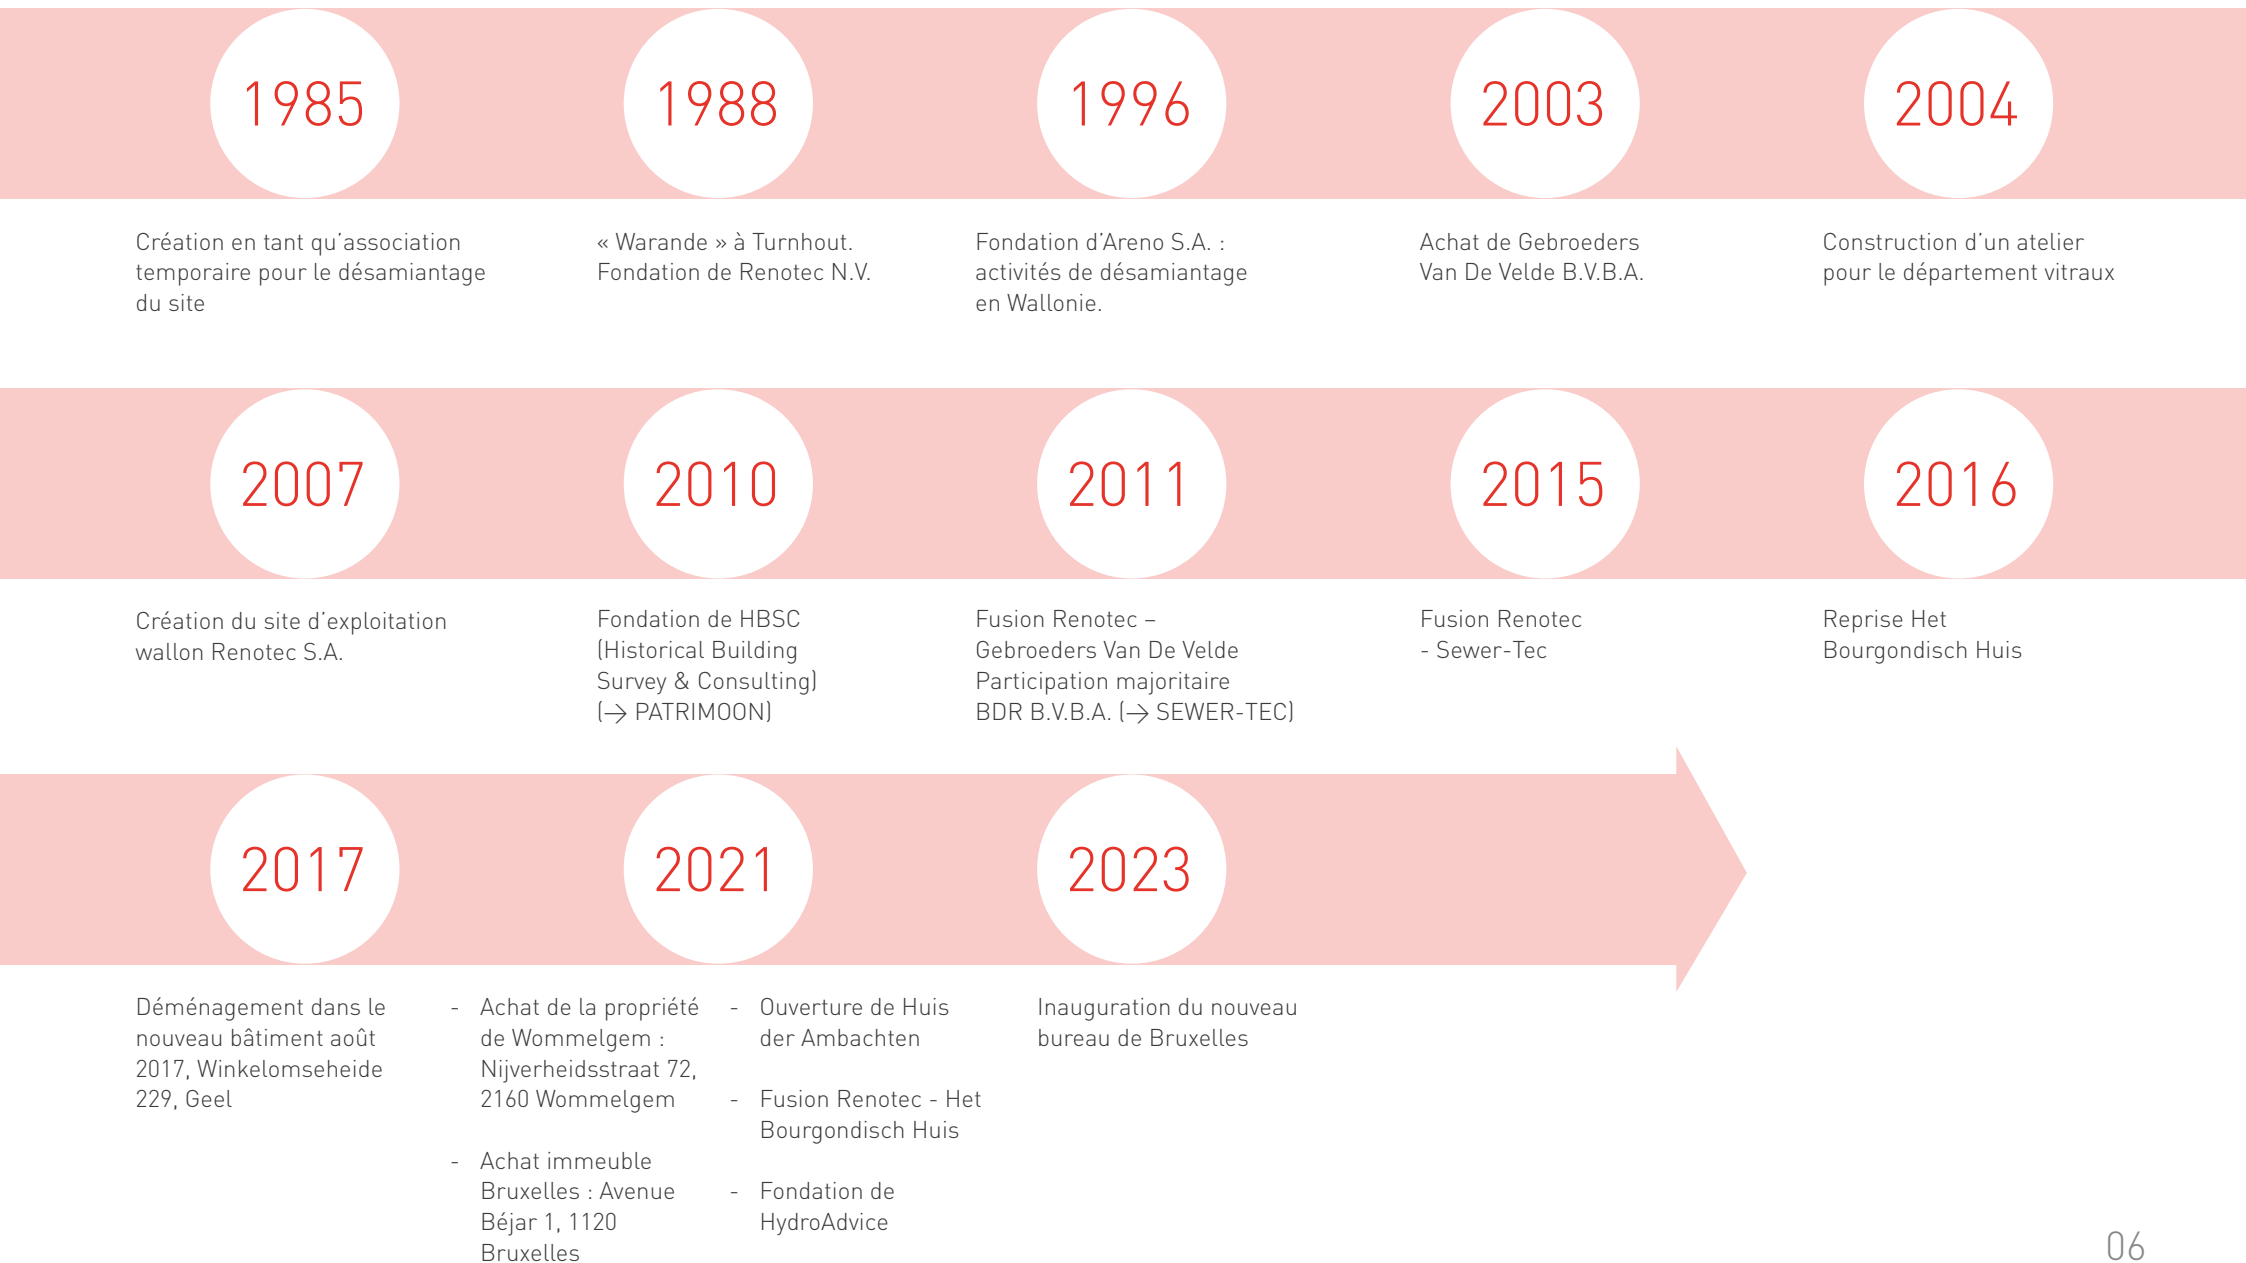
1985

Création en tant qu'association temporaire pour le désamiantage du site

1988

« Warande » à Turnhout. Fondation de Renotec N.V.

1996

Fondation d'Areno S.A. : activités de désamiantage en Wallonie.

2003

Achat de Gebroeders Van De Velde B.V.B.A.

2004

Construction d'un atelier pour le département vitraux

2007

Création du site d'exploitation wallon Renotec S.A.

2010

Fondation de HBSC (Historical Building Survey & Consulting) (→ PATRIMOON)

2011

Fusion Renotec – Gebroeders Van De Velde Participation majoritaire BDR B.V.B.A. (→ SEWER-TEC)

2015

Fusion Renotec - Sewer-Tec

2016

Reprise Het Bourgondisch Huis

2017

Déménagement dans le nouveau bâtiment août 2017, Winkelomseheide 229, Geel

2021

- Achat de la propriété de Wommelgem : Nijverheidsstraat 72, 2160 Wommelgem

- Achat immeuble Bruxelles : Avenue Béjar 1, 1120 Bruxelles

- Ouverture de Huis der Ambachten

- Fusion Renotec - Het Bourgondisch Huis

- Fondation de HydroAdvice

2023

Inauguration du nouveau bureau de Bruxelles

06